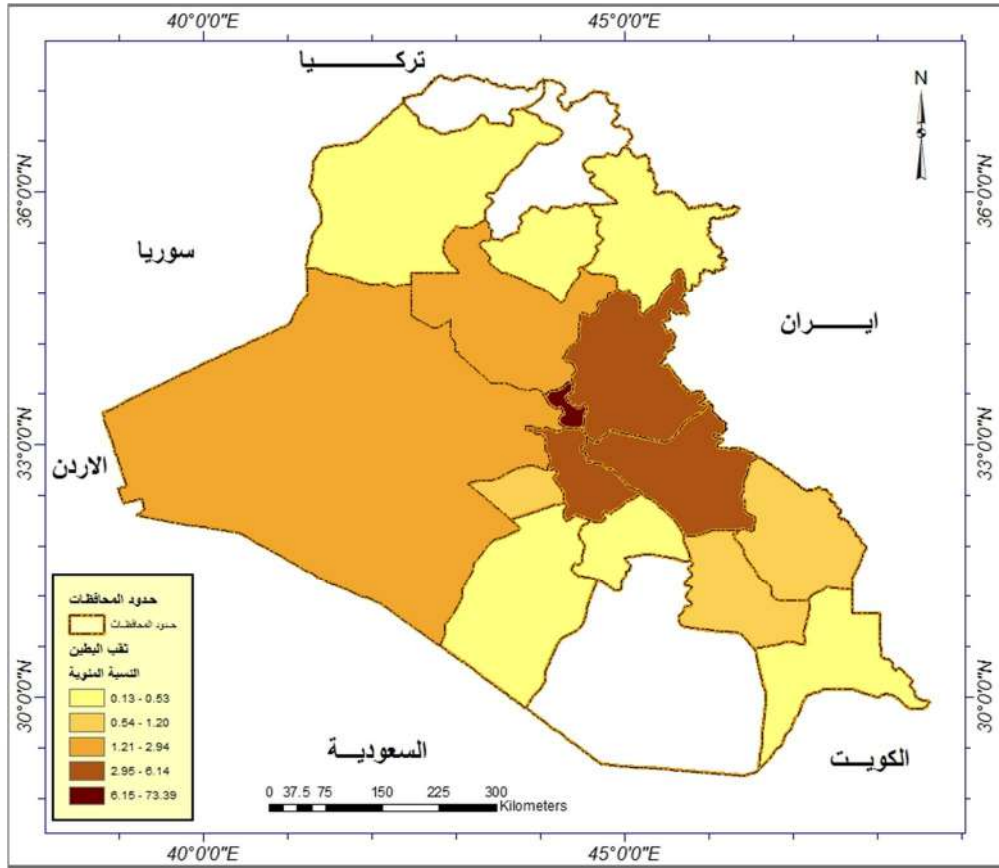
40°0'0"E
45°0'0"E
تركـــــيا
N
36°0'0"N
36°0'0"N
سوريا
ايـــران
33°0'0"N
33°0'0"N
الاردن
حدود المحافظات
حدود المحافظات
ثقب البطين
النسبة المئوية
0.13 - 0.53
0.54 - 1.20
1.21 - 2.94
2.95 - 6.14
6.15 - 73.39
30°0'0"N
30°0'0"N
السعوديــة
الكويــت
0 37.5 75 150 225 300
Kilometers
40°0'0"E
45°0'0"E